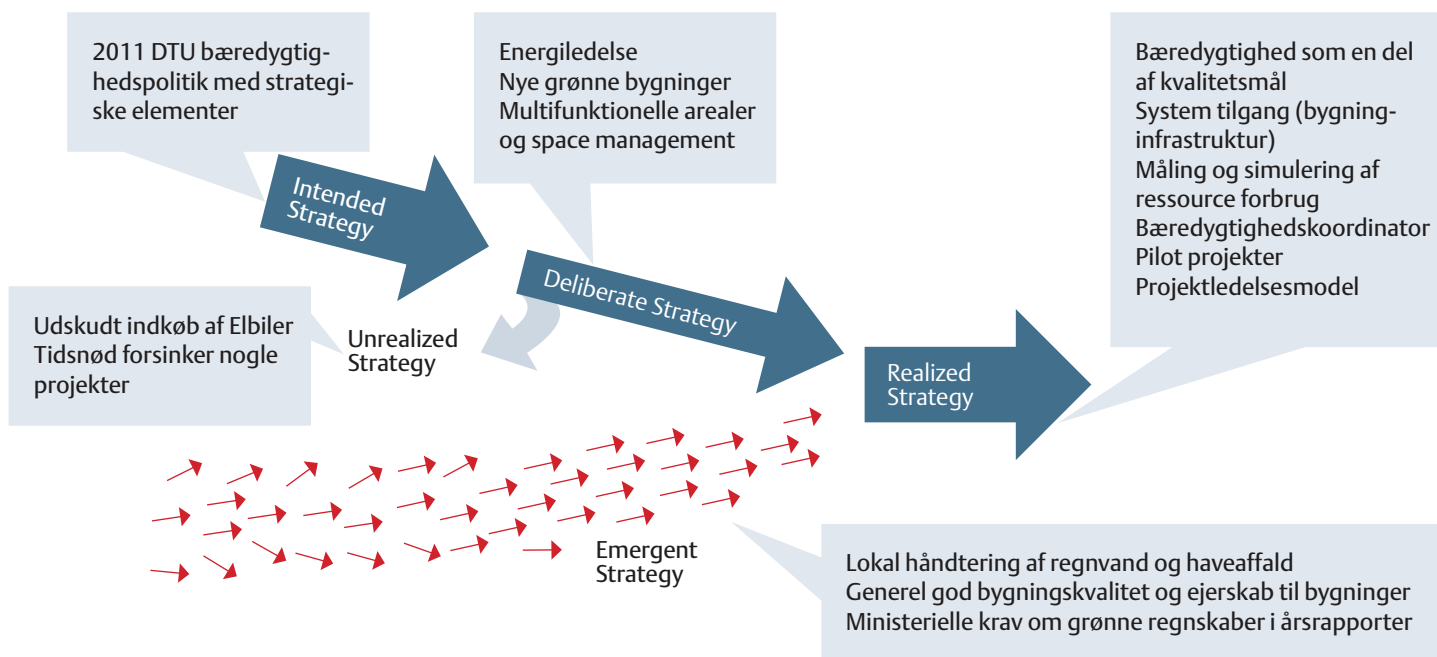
2011 DTU bæredygtighedspolitik med strategiske elementer

Intended Strategy

Energiledelse
Nye grønne bygninger
Multifunktionelle arealer og space management

Deliberate Strategy

Bæredygtighed som en del af kvalitetsmål
System tilgang (bygning-infrastruktur)
Måling og simulering af ressource forbrug
Bæredygtighedskoordinator
Pilot projekter
Projektledelsesmodel

Udskudt indkøb af Elbiler
Tidsnød forsinker nogle projekter

Unrealized Strategy

Realized Strategy

Emergent Strategy

Lokal håndtering af regnvand og haveaffald
Generel god bygningskvalitet og ejerskab til bygninger
Ministerielle krav om grønne regnskaber i årsrapporter